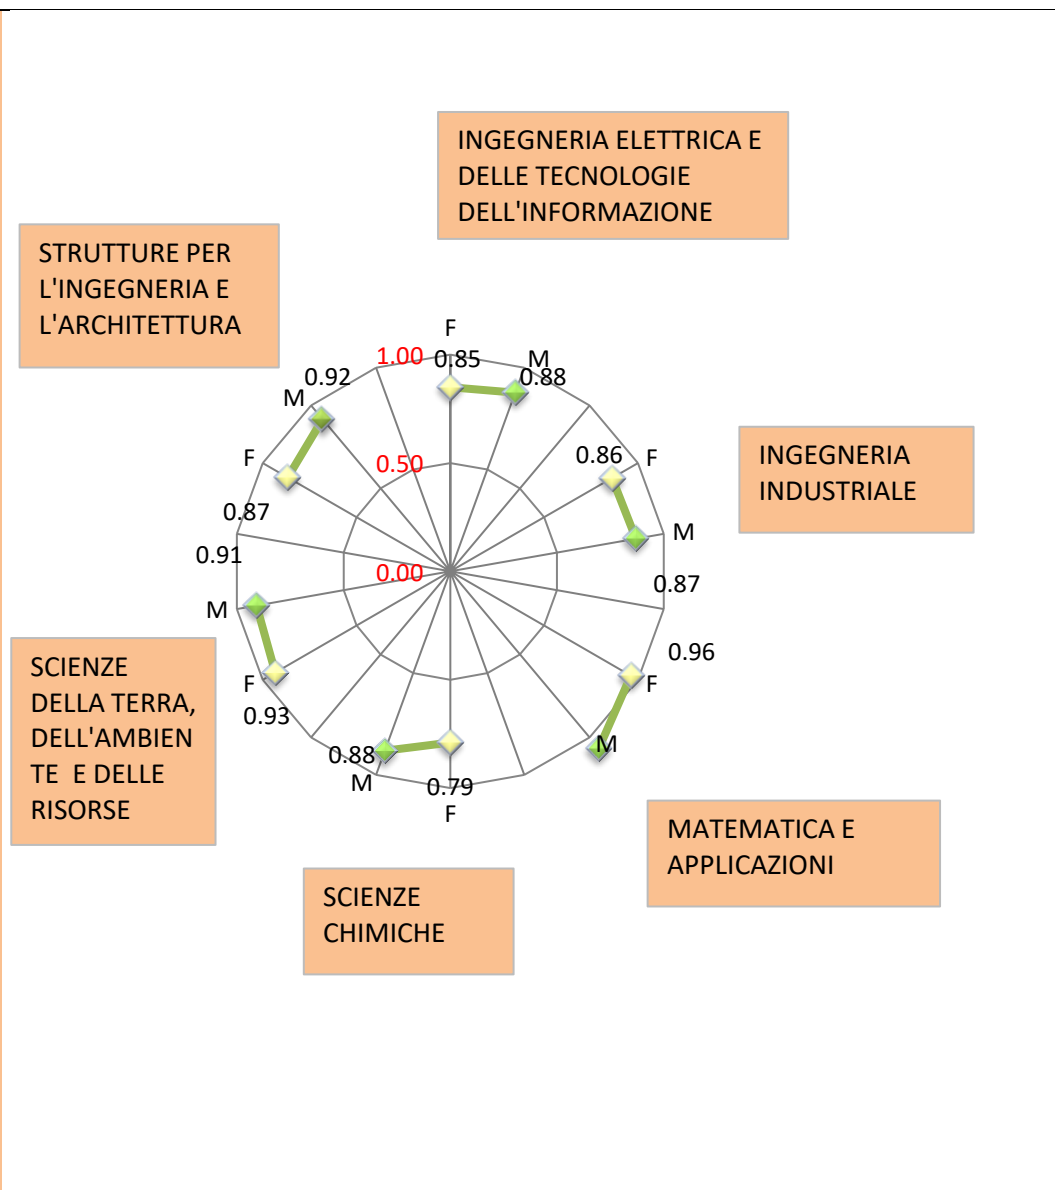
INGEGNERIA ELETTRICA E DELLE TECNOLOGIE DELL'INFORMAZIONE

STRUTTURE PER L'INGEGNERIA E L'ARCHITETTURA

F
1.00
0.85
M
0.88
0.92
M
0.86
F
F
0.50
INGEGNERIA INDUSTRIALE
0.87
M
0.91
0.00
0.87
M
0.96
SCIENZE DELLA TERRA, DELL'AMBIENTE E DELLE RISORSE
F
F
0.93
M
0.88
M
0.79
F

MATEMATICA E APPLICAZIONI

SCIENZE CHIMICHE